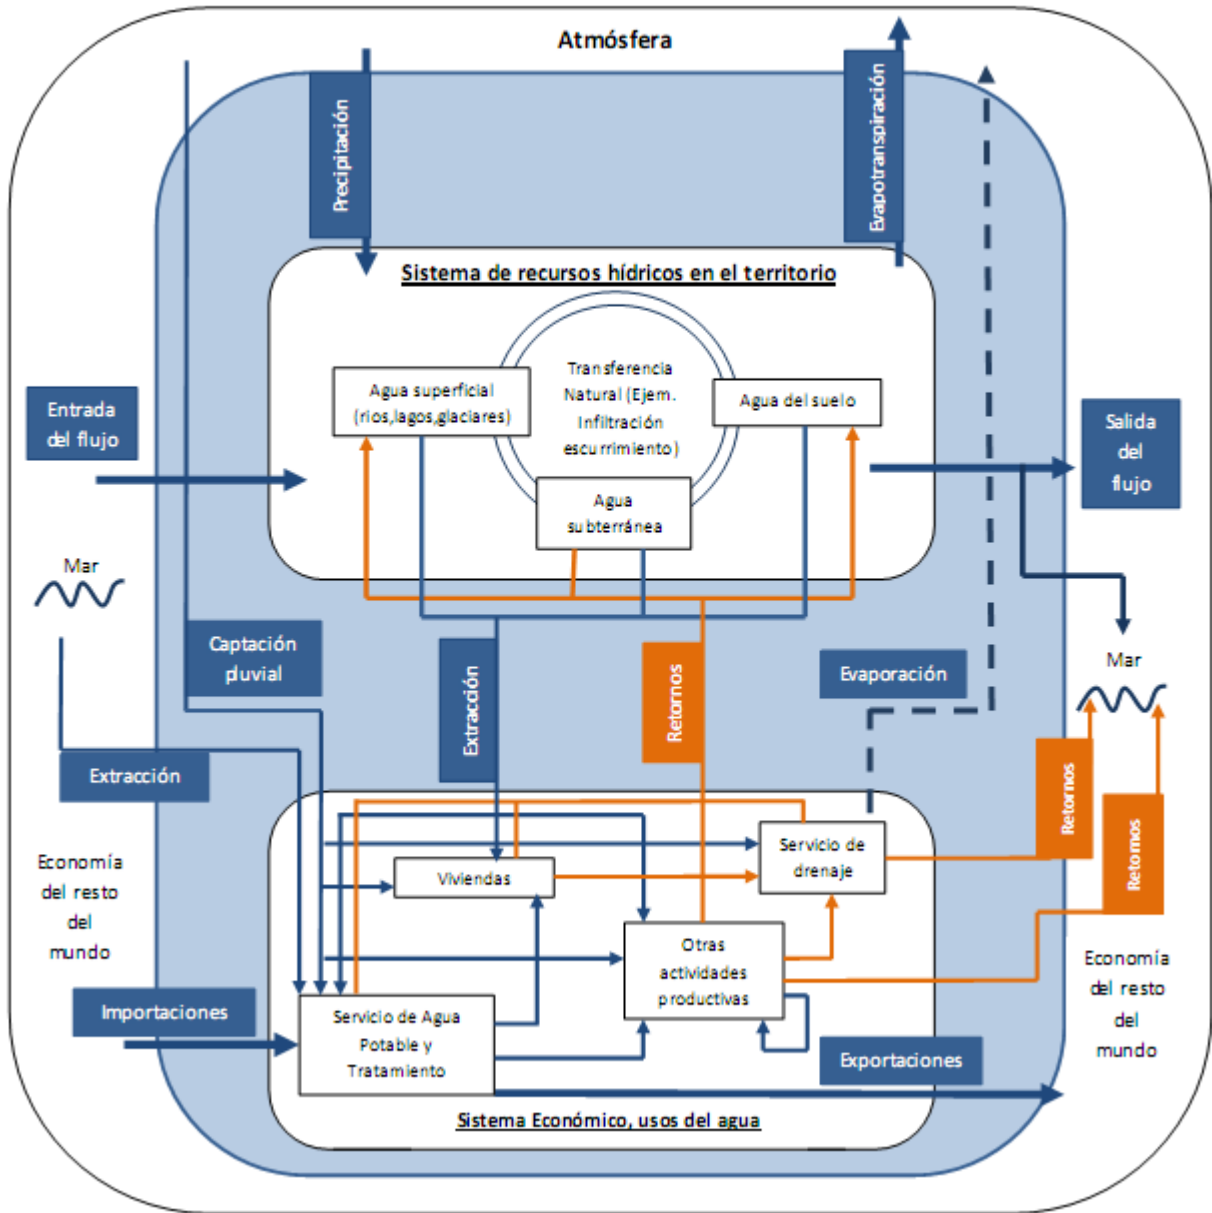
Atmósfera

Precipitación

Evapotranspiración

Sistema de recursos hídricos en el territorio

Entrada del flujo

Agua superficial (rios,lagos,glaciares)

Transferencia Natural (Ejem. Infiltración escurrimiento)

Agua del suelo

Salida del flujo

Agua subterránea

Mar

Captación pluvial

Extracción

Retornos

Evaporación

Mar

Extracción

Retornos

Retornos

Economía del resto del mundo

Servicio de drenaje

Viviendas

Otras actividades productivas

Economía del resto del mundo

Importaciones

Servicio de Agua Potable y Tratamiento

Exportaciones

Sistema Económico, usos del agua